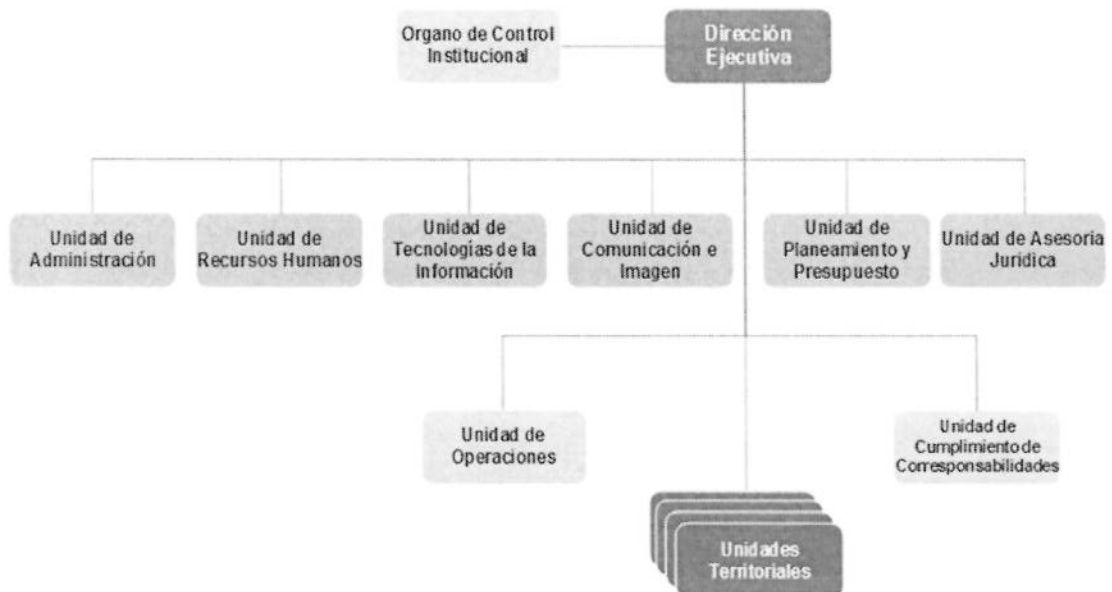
Dirección Ejecutiva

Organo de Control Institucional

Unidad de Administración

Unidad de Recursos Humanos

Unidad de Tecnologías de la Información

Unidad de Comunicación e Imagen

Unidad de Planeamiento y Presupuesto

Unidad de Asesoria Juridica

Unidad de Operaciones

Unidad de Cumplimiento de Corresponsabilidades

Unidades Territoriales